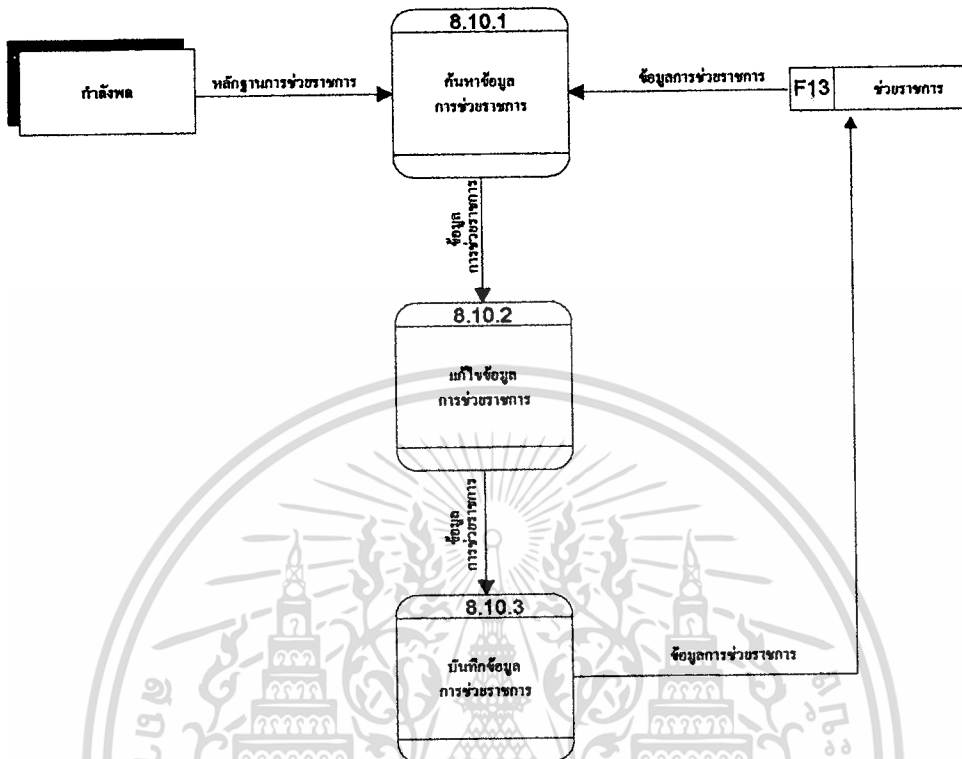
กำลังพล

หลักฐานการช่วยราชการ

8.10.1

ค้นหาข้อมูล การช่วยราชการ

ข้อมูลการช่วยราชการ

F13

ช่วยราชการ

ข้อมูล การช่วยราชการ

8.10.2

แก้ไขข้อมูล การช่วยราชการ

ข้อมูล การช่วยราชการ

8.10.3

บันทึกข้อมูล การช่วยราชการ

ข้อมูลการช่วยราชการ